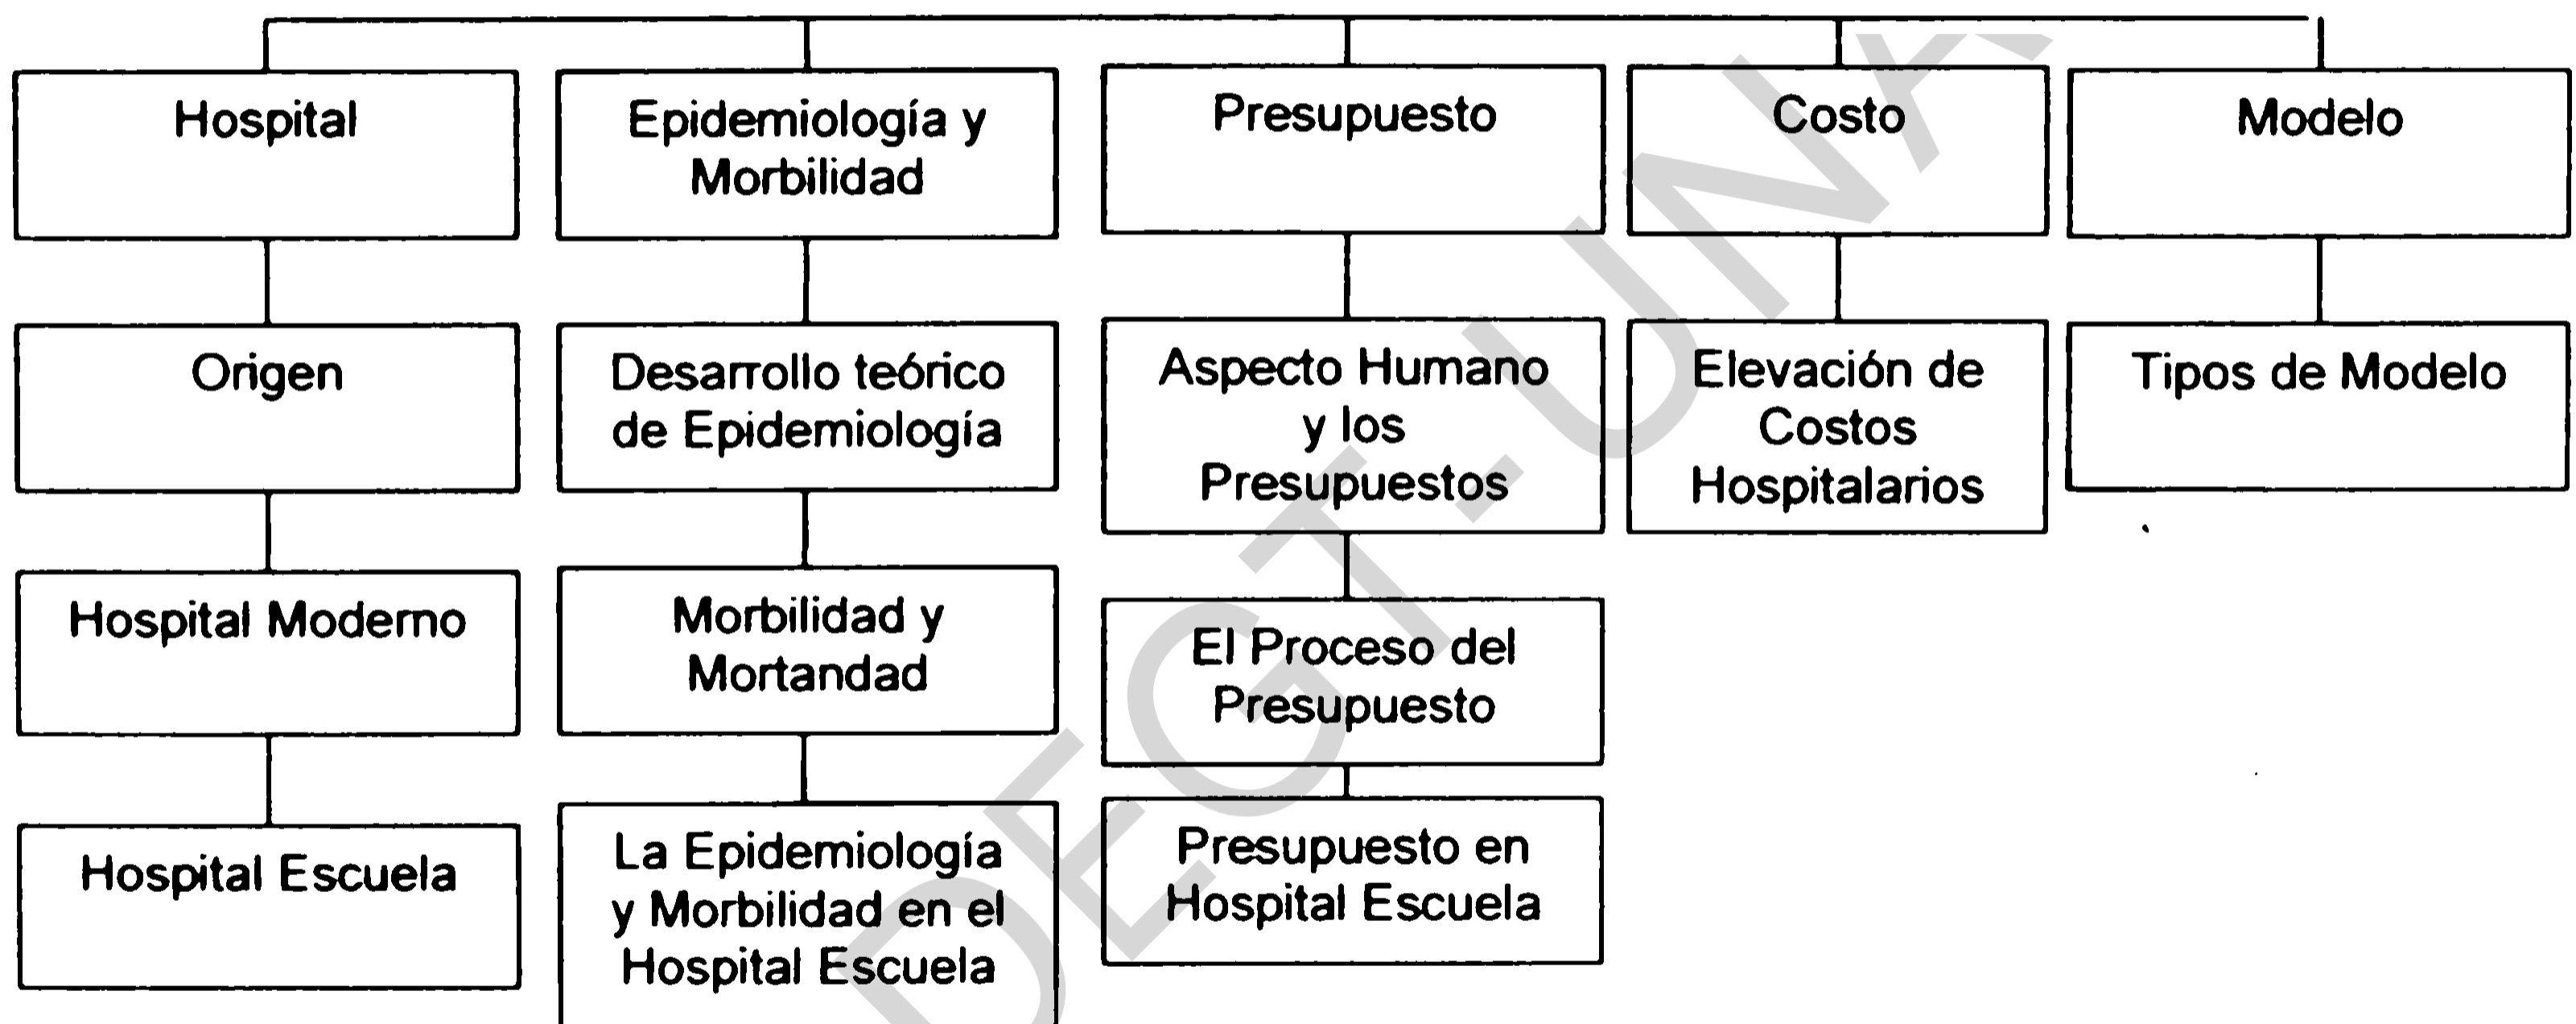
Hospital

Origen

Hospital Moderno

Hospital Escuela

Epidemiología y Morbilidad

Desarrollo teórico de Epidemiología

Morbilidad y Mortandad

La Epidemiología y Morbilidad en el Hospital Escuela

Presupuesto

Aspecto Humano y los Presupuestos

El Proceso del Presupuesto

Presupuesto en Hospital Escuela

Costo

Elevación de Costos Hospitalarios

Modelo

Tipos de Modelo

DEGT-UN